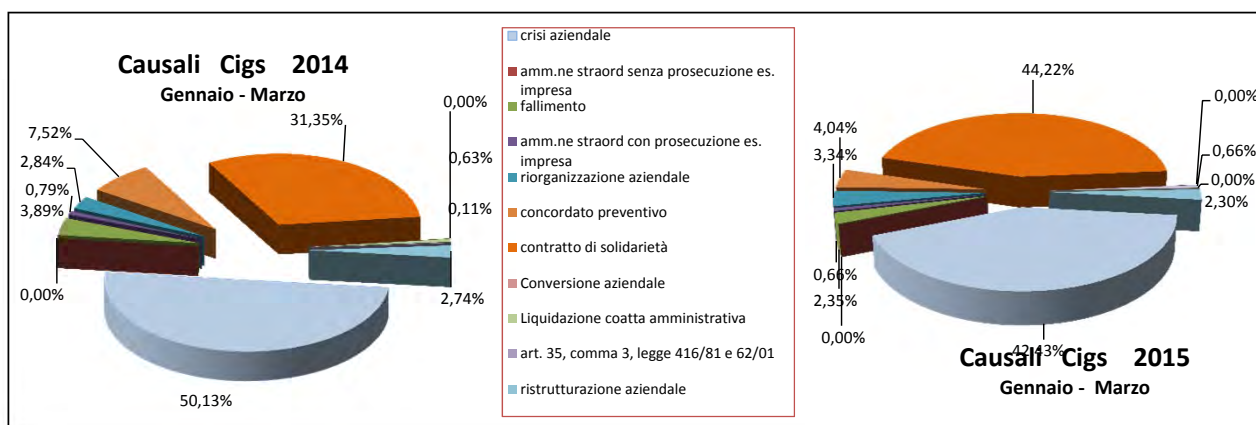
Causali Cigs 2014
Gennaio - Marzo

7,52%
2,84%
0,79%
3,89%
0,00%
31,35%
0,00%
0,63%
0,11%
2,74%
50,13%

crisi aziendale
amm.ne straord senza prosecuzione es. impresa
fallimento
amm.ne straord con prosecuzione es. impresa
riorganizzazione aziendale
concordato preventivo
contratto di solidarietà
Conversione aziendale
Liquidazione coatta amministrativa
art. 35, comma 3, legge 416/81 e 62/01
ristrutturazione aziendale

44,22%
0,00%
4,04%
3,34%
0,66%
0,00%
2,30%
0,66%
2,35%
0,00%
42,43%

Causali Cigs 2015
Gennaio - Marzo